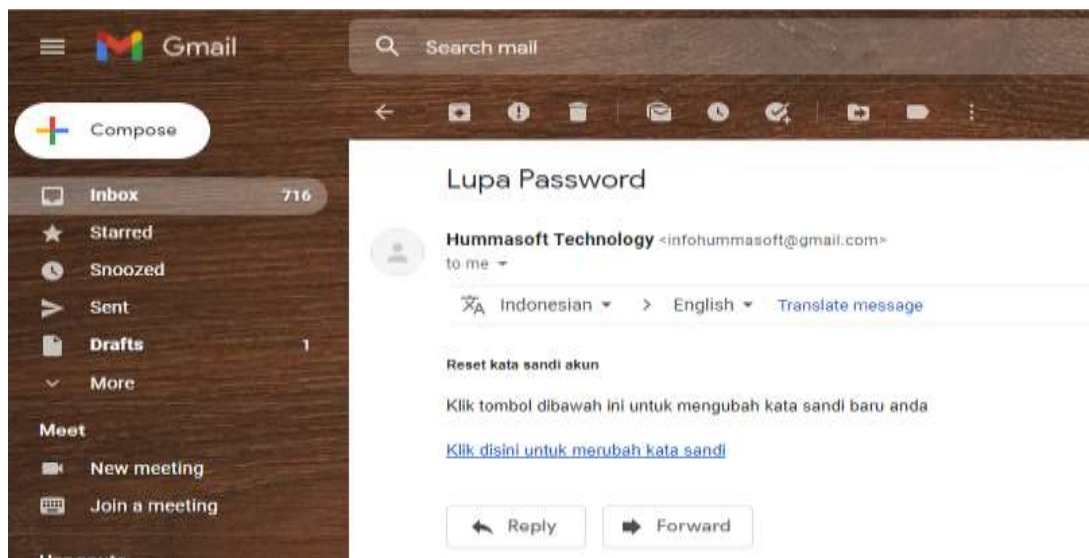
Gmail

Search mail

Compose

Inbox 716

Starred

Snoozed

Sent

Drafts 1

More

Meet

New meeting

Join a meeting

Lupa Password

Hummasoft Technology <infohummasoft@gmail.com>

to me

Indonesian > English Translate message

Reset kata sandi akun

Klik tombol dibawah ini untuk mengubah kata sandi baru anda

Klik disini untuk merubah kata sandi

Reply

Forward